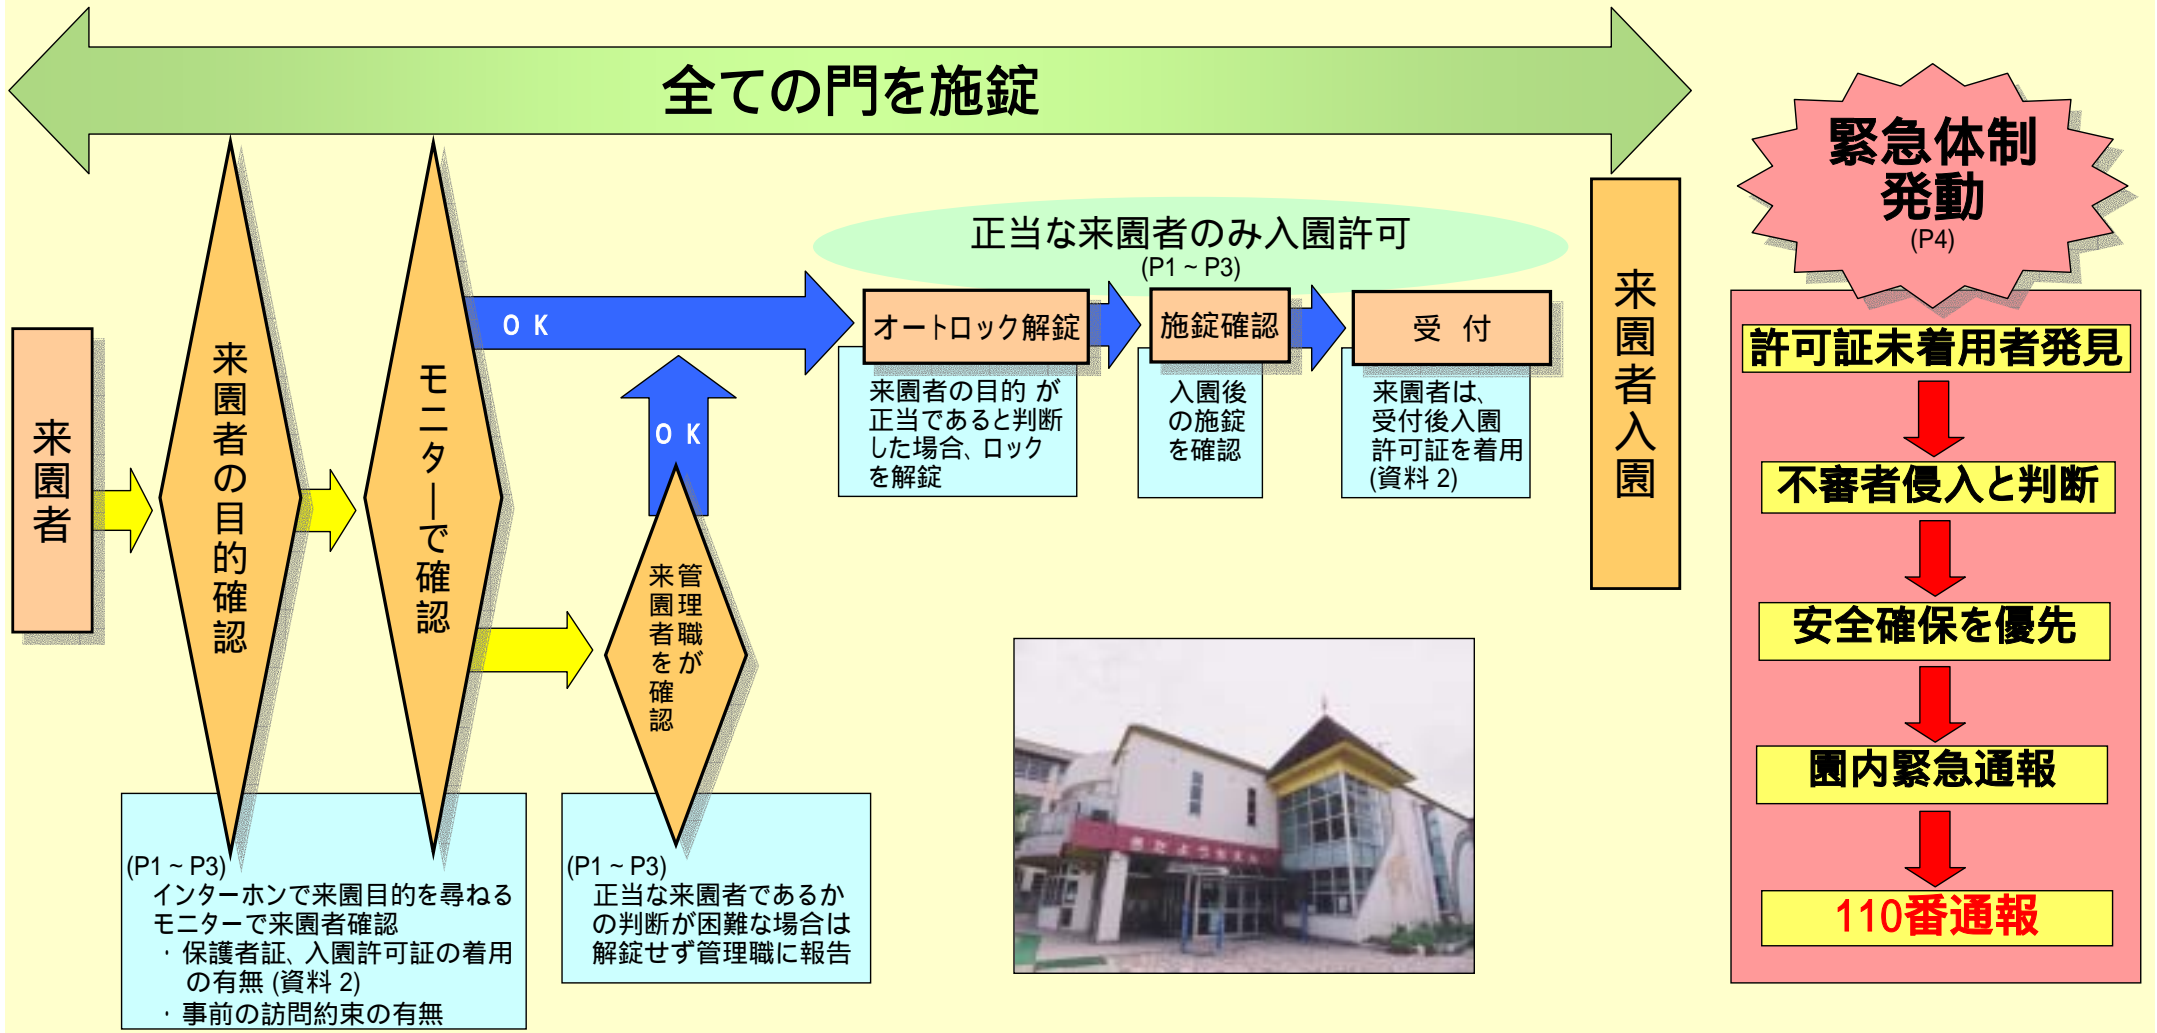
全ての門を施錠

来園者

来園者の目的確認

モニターで確認

ＯＫ

ＯＫ

来園者を管理職が確認

(P1 ~ P3)
インターホンで来園目的を尋ねる
モニターで来園者確認
・保護者証、入園許可証の着用の有無 (資料 2)
・事前の訪問約束の有無

(P1 ~ P3)
正当な来園者であるかの判断が困難な場合は解錠せず管理職に報告

正当な来園者のみ入園許可
(P1 ~ P3)

オートロック解錠
来園者の目的 が正当であると判断した場合、ロックを解錠

施錠確認
入園後の施錠を確認

受 付
来園者は、受付後入園許可証を着用 (資料 2)

来園者入園

緊急体制発動
(P4)

許可証未着用者発見
不審者侵入と判断
安全確保を優先
園内緊急通報
110番通報